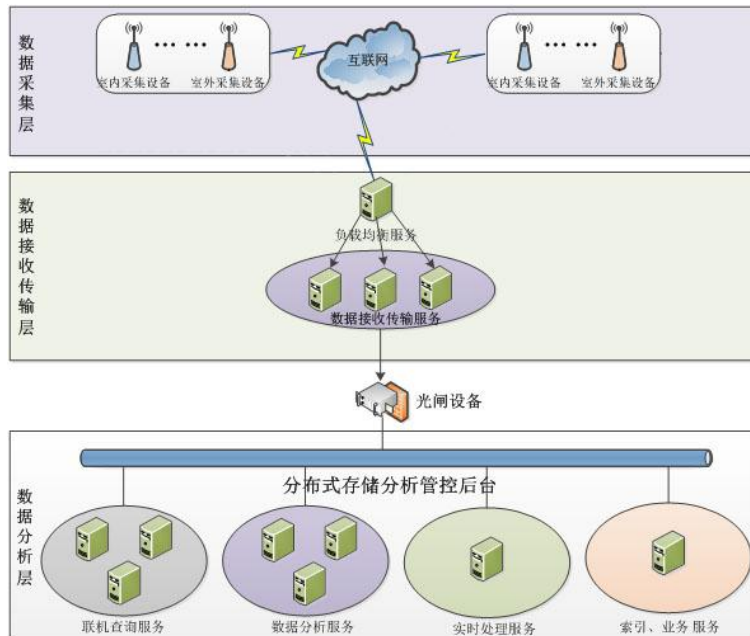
数据采集层

室内采集设备 室外采集设备

互联网

室内采集设备 室外采集设备

数据接收传输层

负载均衡服务

数据接收传输服务

光闸设备

数据分析层

分布式存储分析管控后台

联机查询服务

数据分析服务

实时处理服务

索引、业务服务